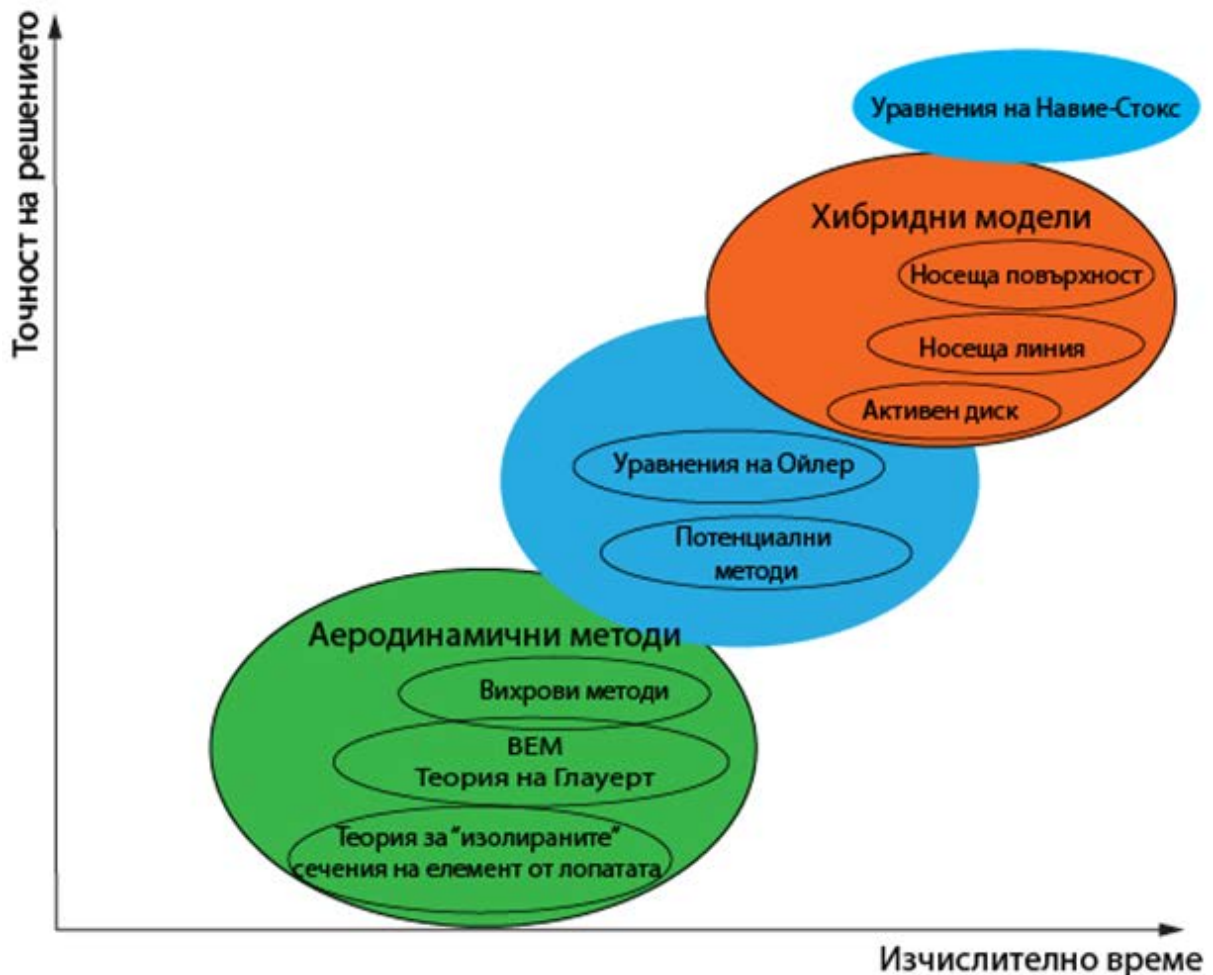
Точност на решението

Уравнения на Навие-Стокс

Хибридни модели

Носеща повърхност

Носеща линия

Активен диск

Уравнения на Ойлер

Потенциални методи

Аеродинамични методи

Вихрови методи

BEM
Теория на Глауерт

Теория за "изолираните" сечения на елемент от лопатата

Изчислително време